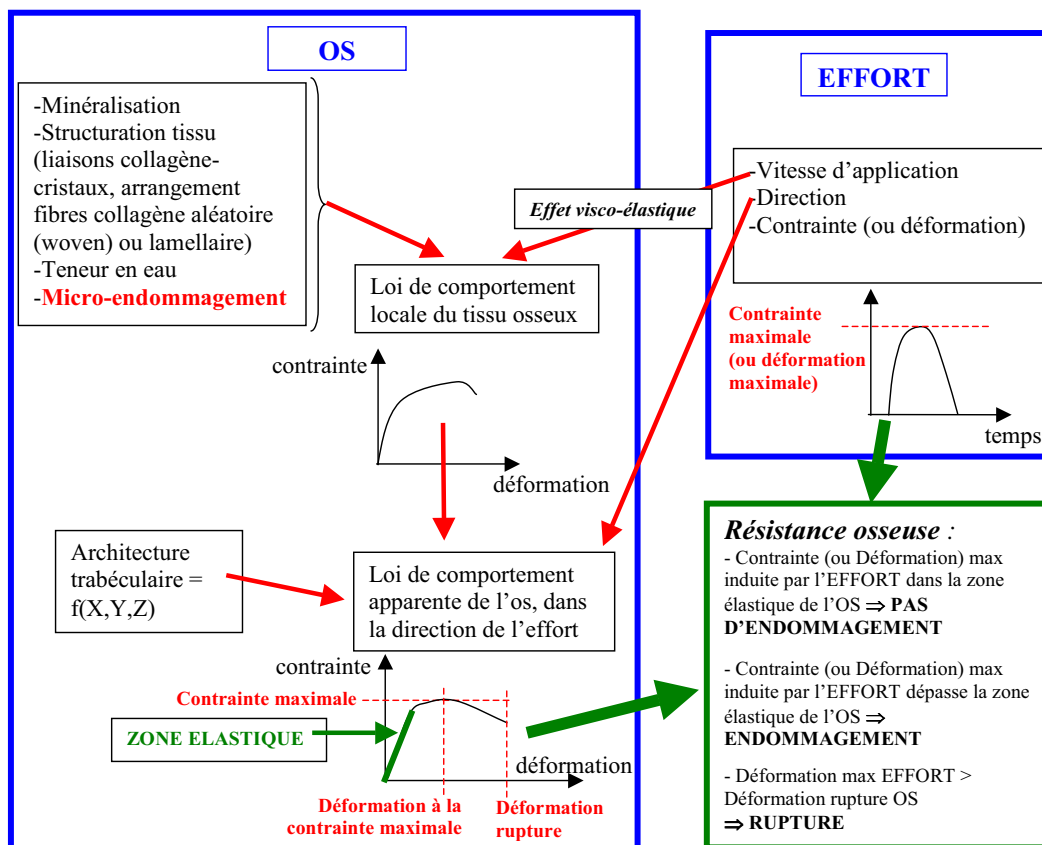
OS

-Minéralisation
-Structuration tissu (liaisons collagène-cristaux, arrangement fibres collagène aléatoire (woven) ou lamellaire)
-Teneur en eau
-Micro-endommagement

Loi de comportement locale du tissu osseux

contrainte

déformation

Effet visco-élastique

EFFORT

-Vitesse d'application
-Direction
-Contrainte (ou déformation)

Contrainte maximale (ou déformation maximale)

temps

Architecture trabéculaire = f(X,Y,Z)

Loi de comportement apparente de l'os, dans la direction de l'effort

contrainte

Contrainte maximale

ZONE ELASTIQUE

déformation

Déformation à la contrainte maximale

Déformation rupture

Résistance osseuse :

- Contrainte (ou Déformation) max induite par l'EFFORT dans la zone élastique de l'OS ⇒ PAS D'ENDOMMAGEMENT

- Contrainte (ou Déformation) max induite par l'EFFORT dépasse la zone élastique de l'OS ⇒ ENDOMMAGEMENT

- Déformation max EFFORT > Déformation rupture OS
⇒ RUPTURE